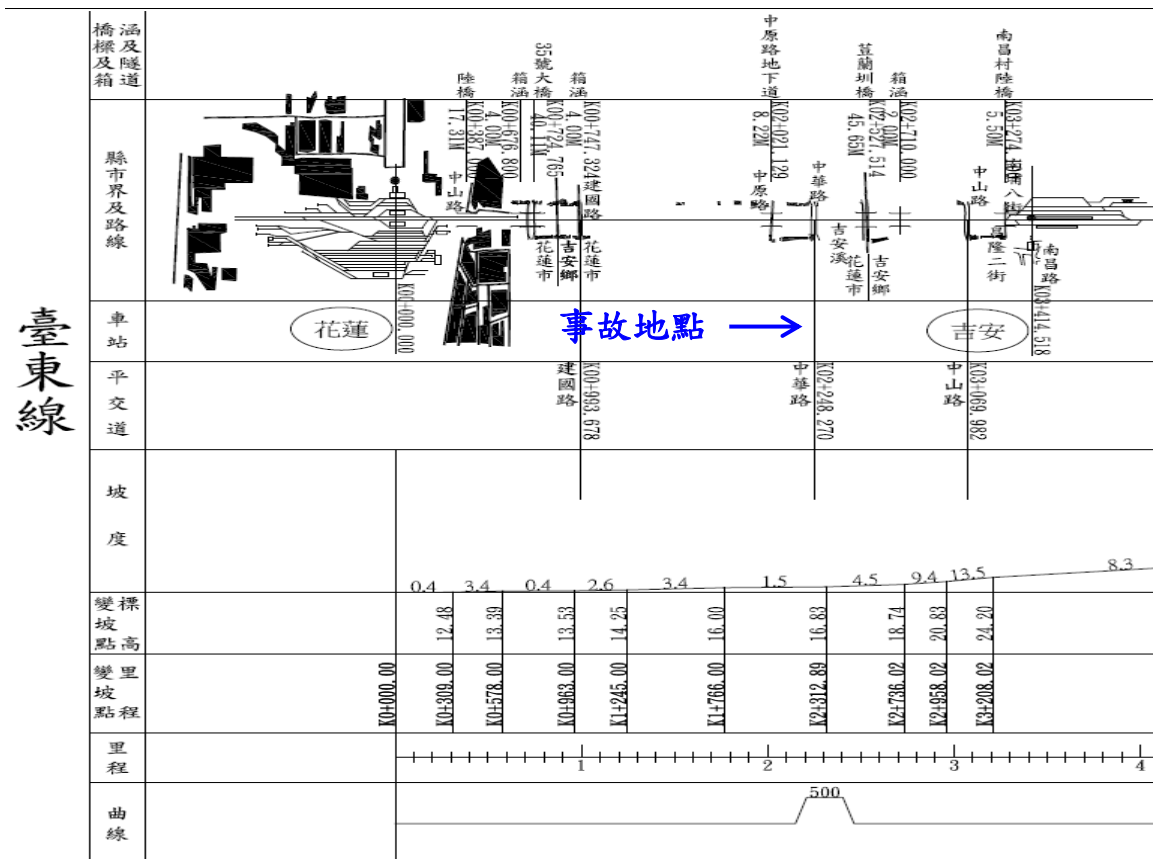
臺東線

涵及隧道
橋樑及箱

陸橋 K0+387.000 17.31M
箱涵 K0+676.800 4.00M
35號大橋 K0+724.765 40.11M
箱涵 K0+747.324 4.00M
中原路地下道 K02+021.129 8.22M
荳蘭圳橋 K02+527.514 45.65M
箱涵 K02+710.000 2.00M
南昌村陸橋 K03+274.183 5.50M

縣市界及路線

中山路
建國路
吉安鄉
花蓮市
花蓮市
中原路
中華路
吉安溪
花蓮市
吉安鄉
中山路
昌隆二街
南昌路
八街
K03+414.518

車站

花蓮
K0+000.000
事故地點 →
吉安

平交道

建國路 K0+963.678
中華路 K2+248.270
中山路 K3+069.982

坡度

0.4 3.4 0.4 2.6 3.4 1.5 4.5 9.4 13.5 8.3

變坡點標高

12.48 13.39 13.53 14.25 16.00 16.83 18.74 20.83 24.20

變坡點里程

K0+000.00 K0+309.00 K0+578.00 K0+963.00 K1+245.00 K1+766.00 K2+312.89 K2+736.02 K2+958.02 K3+208.02

里程

1 2 3 4

曲線

500